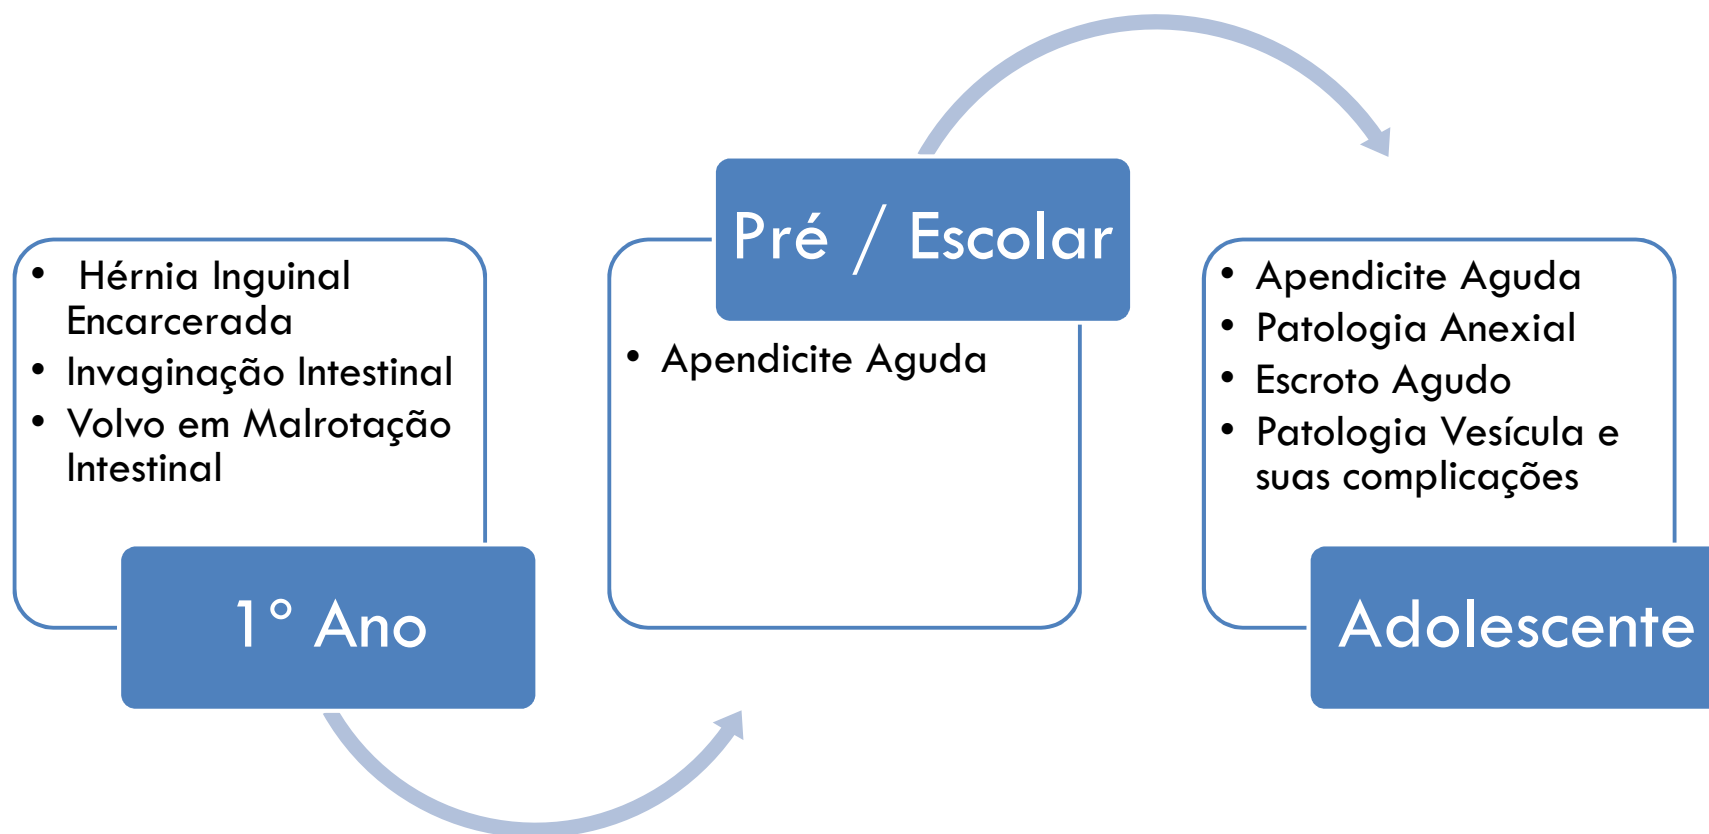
• Hérnia Inguinal Encarcerada
• Invaginação Intestinal
• Volvo em Malrotação Intestinal

1° Ano

Pré / Escolar

• Apendicite Aguda

• Apendicite Aguda
• Patologia Anexial
• Escroto Agudo
• Patologia Vesícula e suas complicações

Adolescente